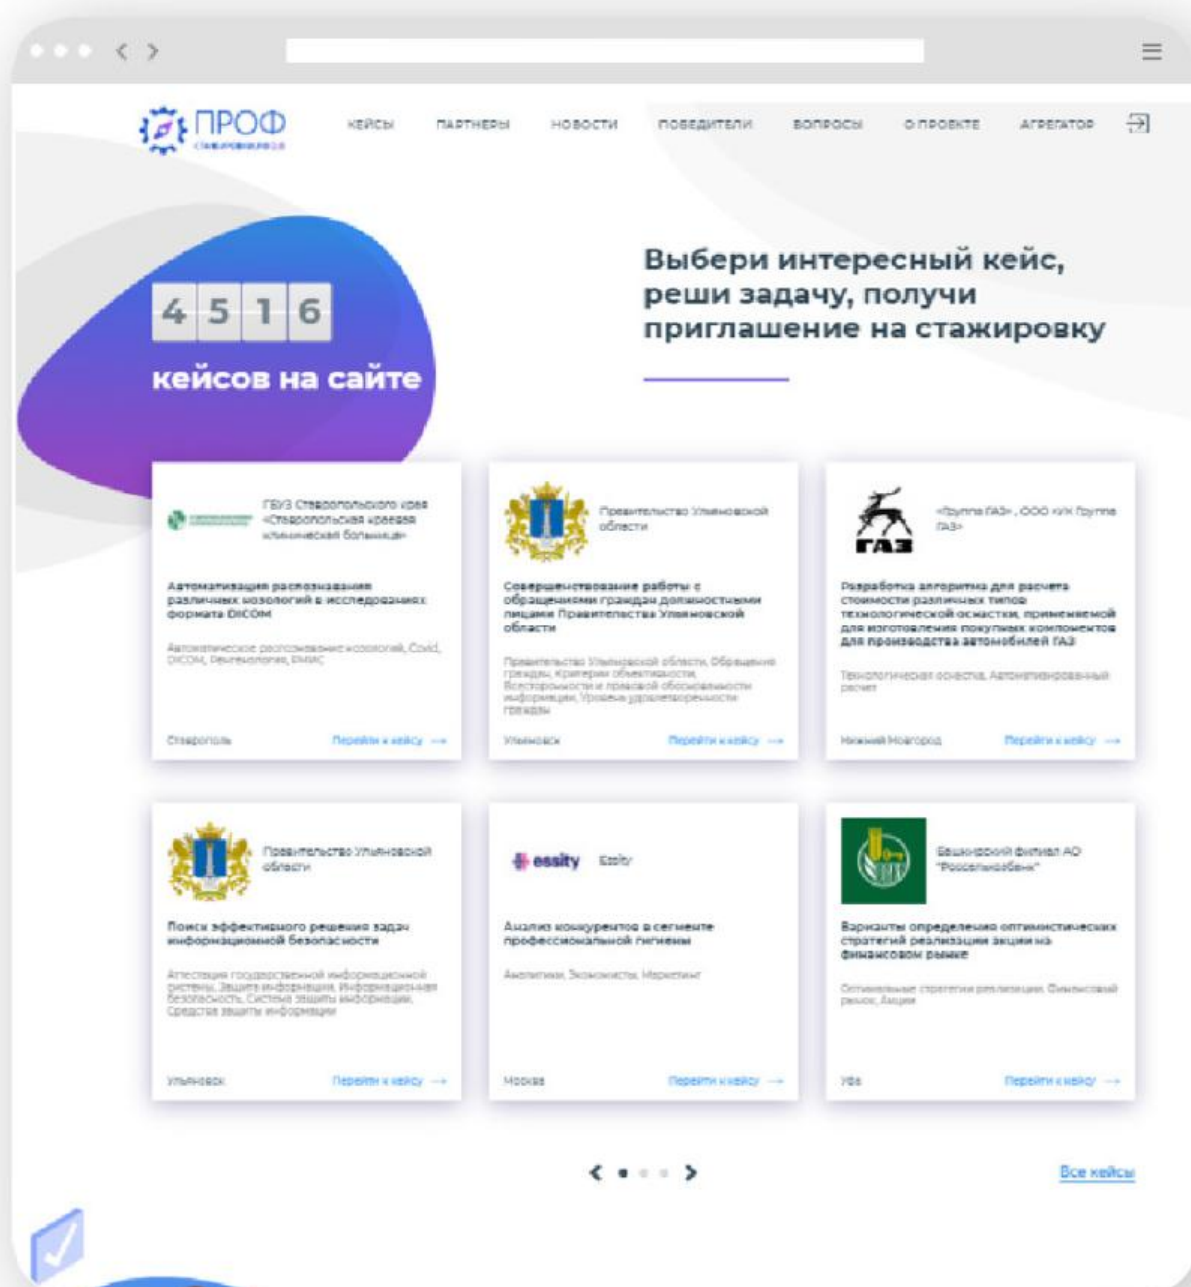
ПРОФ
стажировки 2.0

КЕЙСЫ ПАРТНЕРЫ НОВОСТИ ПОБЕДИТЕЛИ ВОПРОСЫ О ПРОЕКТЕ АГРЕГАТОР

4 5 1 6
кейсов на сайте

Выбери интересный кейс, реши задачу, получи приглашение на стажировку

ГБУЗ Ставропольского края «Ставропольская краевая клиническая больница»

Автоматизация распознавания различных нозологий в исследованиях формата DICOM

Автоматическое распознавание нозологий, Covid, DICOM, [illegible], РМИС

Ставрополь Перейти к кейсу →

Правительство Ульяновской области

Совершенствование работы с обращениями граждан должностными лицами Правительства Ульяновской области

Правительство Ульяновской области, Обращения граждан, Критерии объективности, Всесторонности и правовой обоснованности информации, Уровень удовлетворенности граждан

Ульяновск Перейти к кейсу →

ГАЗ

«Группа ГАЗ», ООО «УК Группа ГАЗ»

Разработка алгоритма для расчета стоимости различных типов технологической оснастки, применяемой для изготовления покупных компонентов для производства автомобилей ГАЗ

Технологическая оснастка, Автоматизированный расчет

Нижний Новгород Перейти к кейсу →

Правительство Ульяновской области

Поиск эффективного решения задач информационной безопасности

Аттестация государственной информационной системы, Защита информации, Информационная безопасность, Система защиты информации, Средства защиты информации

Ульяновск Перейти к кейсу →

essity Essity

Анализ конкурентов в сегменте профессиональной гигиены

Аналитика, Экономисты, Маркетинг

Москва Перейти к кейсу →

Башкирский филиал АО "Россельхозбанк"

Варианты определения оптимистических стратегий реализации акций на финансовом рынке

Оптимальные стратегии реализации, Финансовый рынок, Акции

Уфа Перейти к кейсу →

Все кейсы